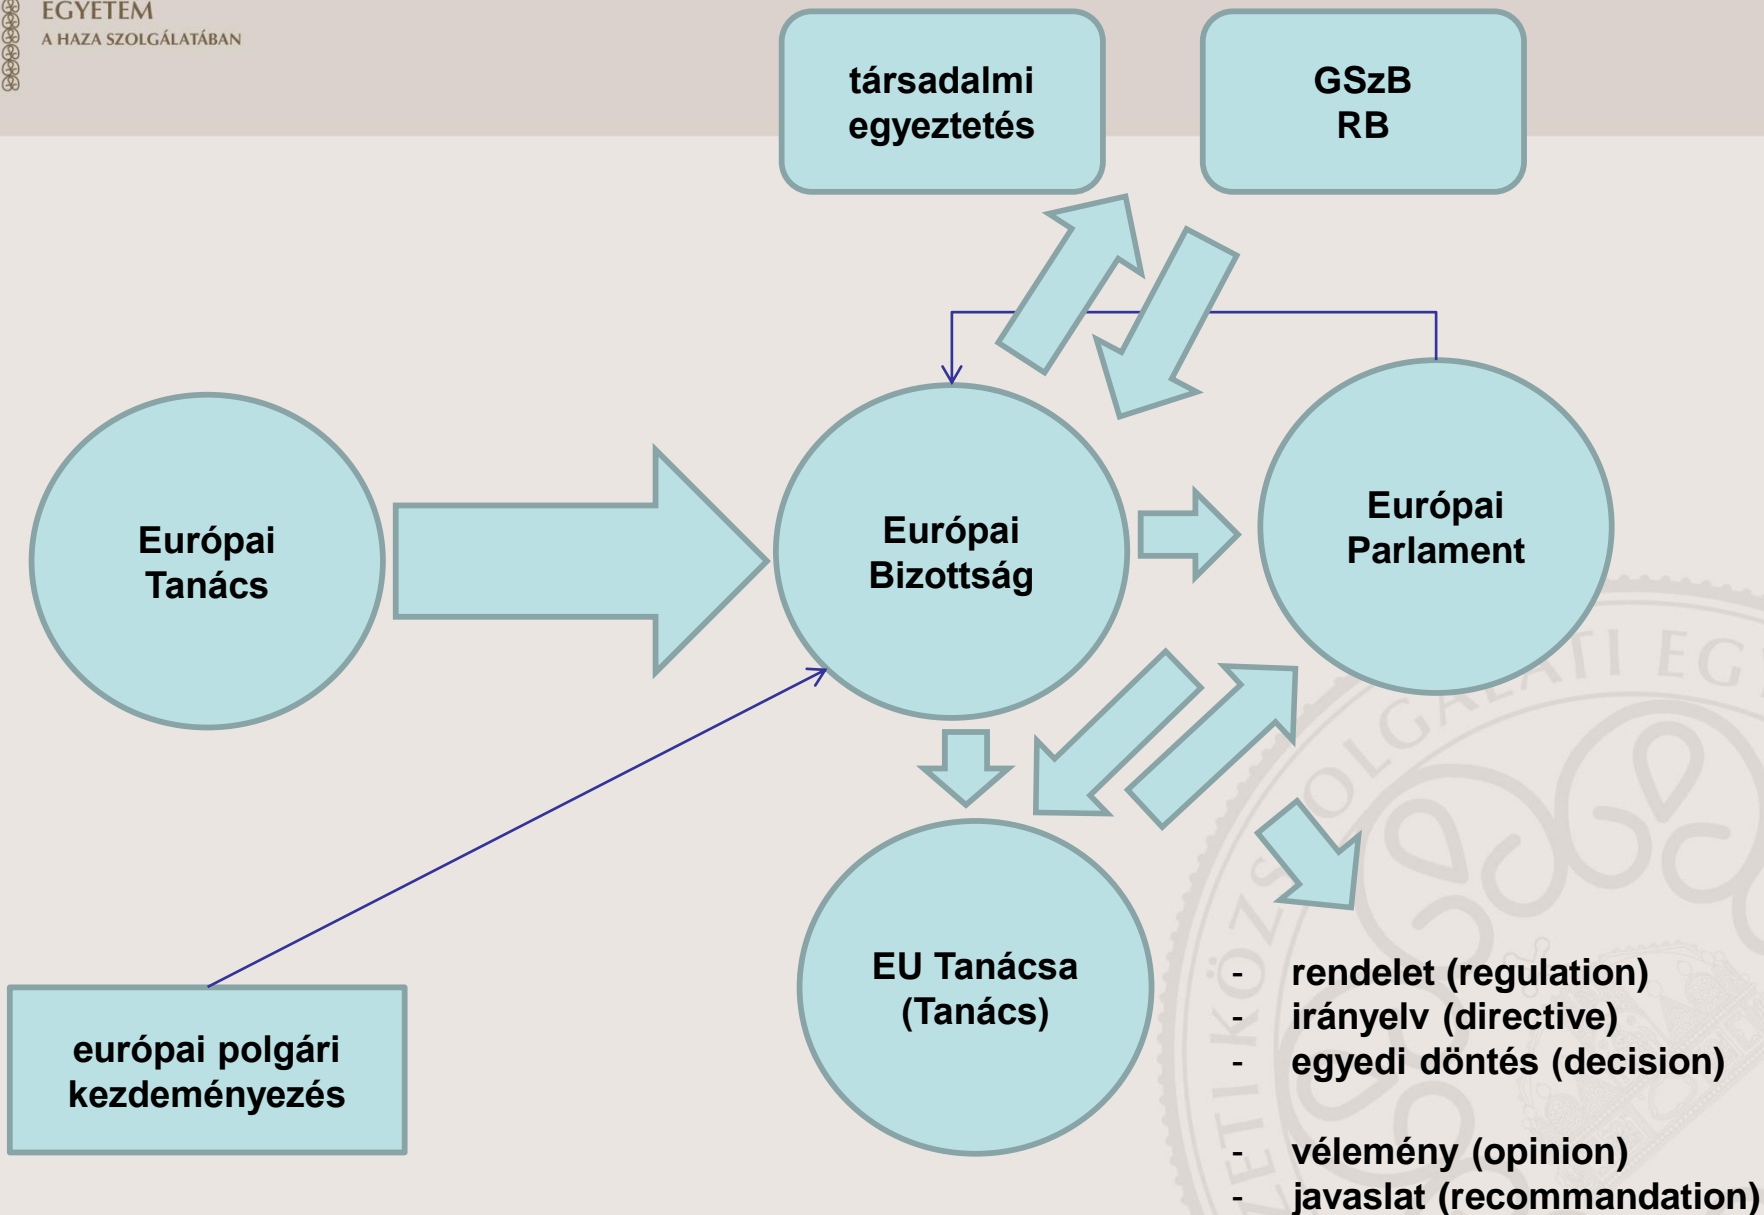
EGYETEM
A HAZA SZOLGÁLATÁBAN

társadalmi egyeztetés

GSzB
RB

Európai Tanács

Európai Bizottság

Európai Parlament

EU Tanácsa (Tanács)

európai polgári kezdeményezés

- rendelet (regulation)
- irányelv (directive)
- egyedi döntés (decision)

- vélemény (opinion)
- javaslat (recommandation)